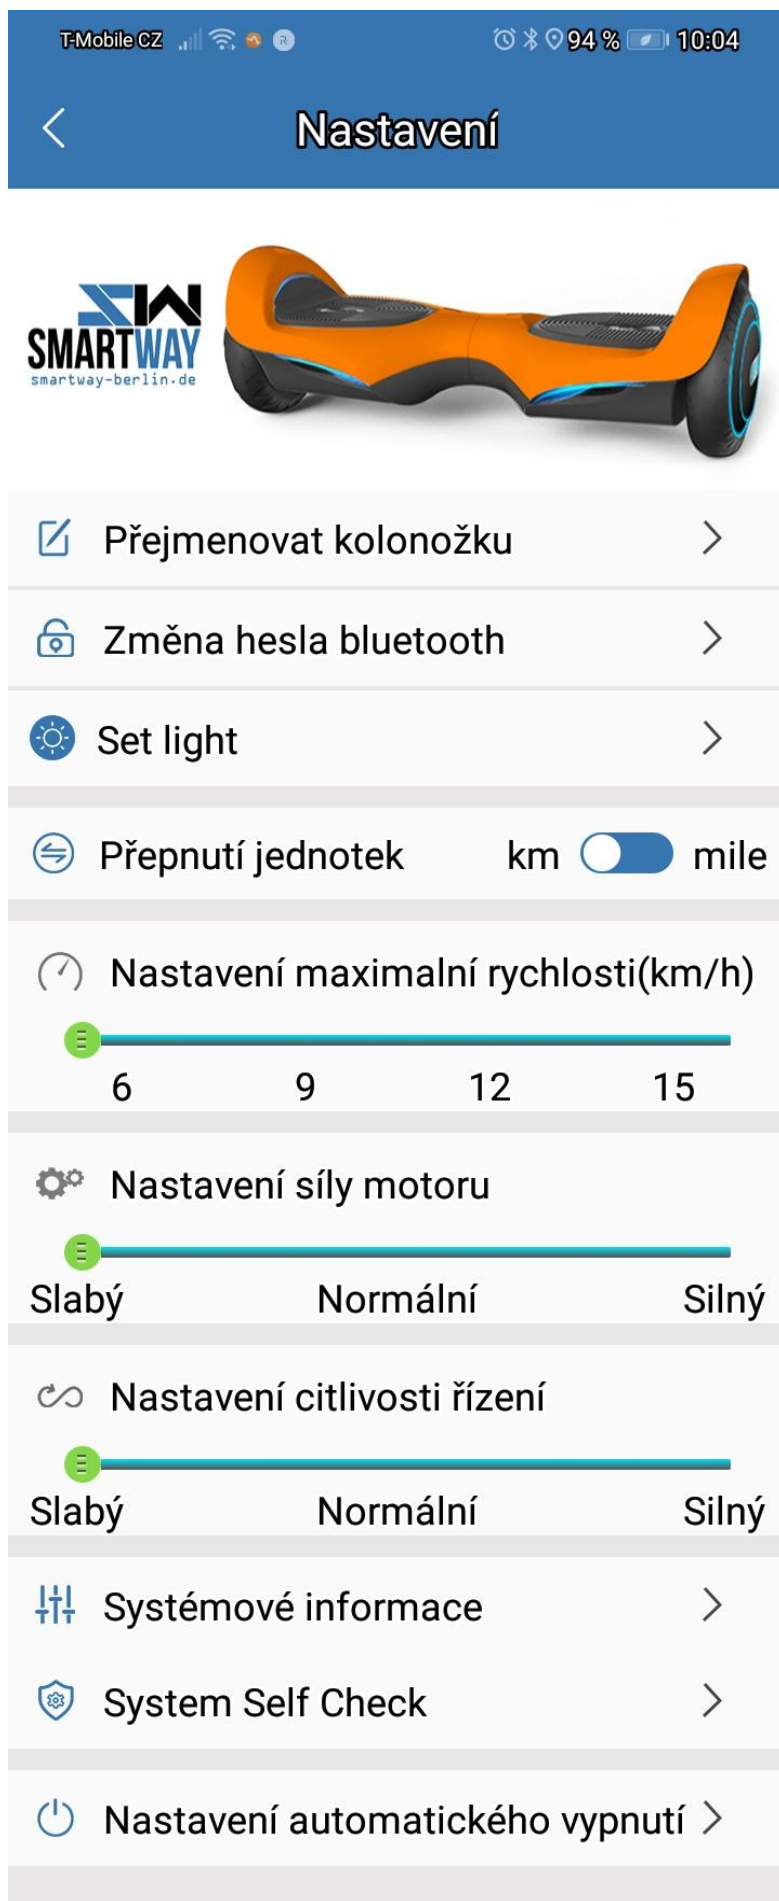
T-Mobile CZ 94 % 10:04

Nastavení

SW SMARTWAY smartway-berlin.de

Přejmenovat kolonožku

Změna hesla bluetooth

Set light

Přepnutí jednotek km mile

Nastavení maximalní rychlosti(km/h)

6 9 12 15

Nastavení síly motoru

Slabý Normální Silný

Nastavení citlivosti řízení

Slabý Normální Silný

Systémové informace

System Self Check

Nastavení automatického vypnutí